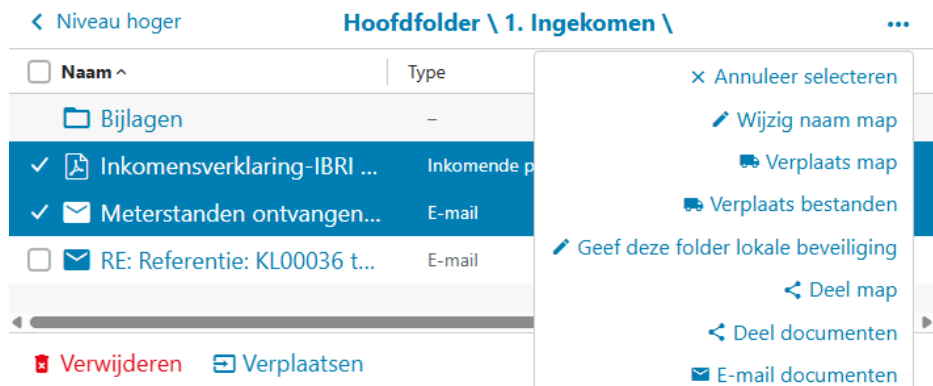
< Niveau hoger

Hoofdfolder \ 1. Ingekomen \

...

Naam ^

Type

Bijlagen

–

Inkomensverklaring-IBRI ...

Inkomende p

Meterstanden ontvangen...

E-mail

RE: Referentie: KL00036 t...

E-mail

Verwijderen

Verplaatsen

× Annuleer selecteren

Wijzig naam map

Verplaats map

Verplaats bestanden

Geef deze folder lokale beveiliging

Deel map

Deel documenten

E-mail documenten